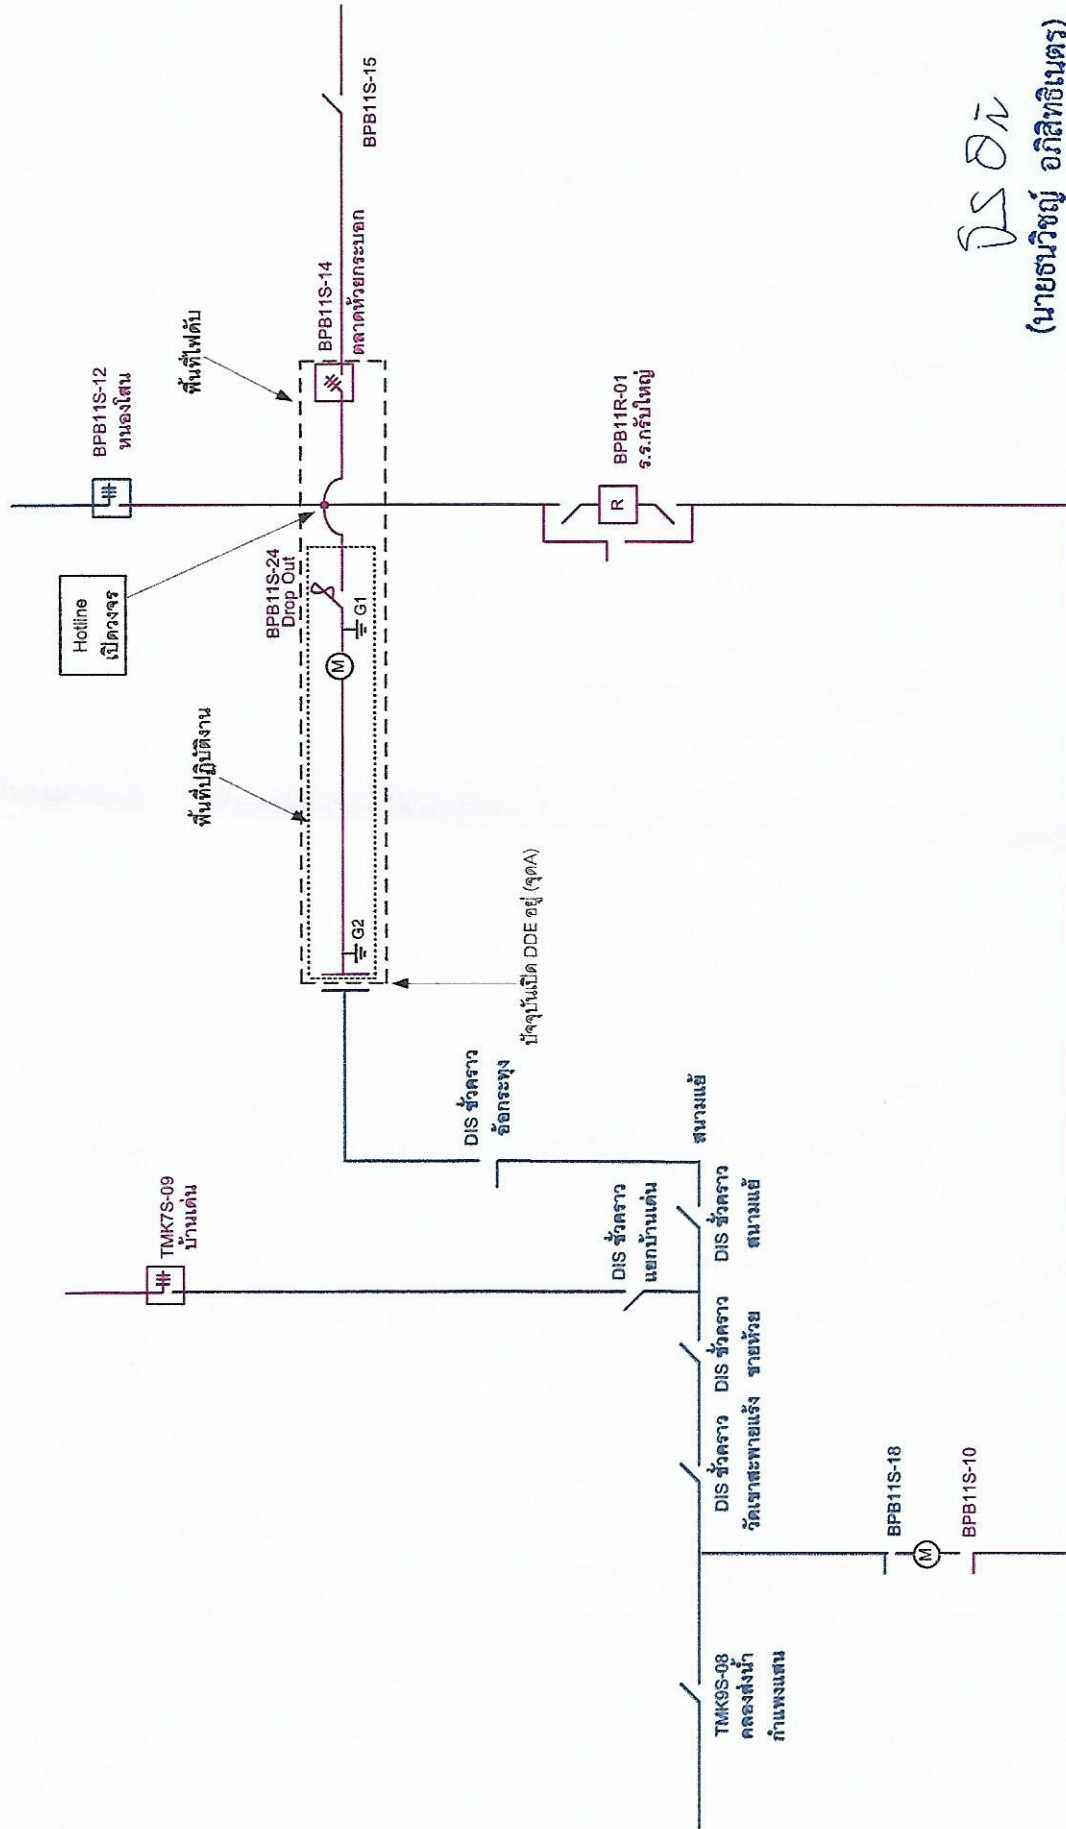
BPB11S-15

BPB11S-14
ตลาดห้วยกระบอก

พื้นที่ไฟดับ

BPB11S-12
หนองโสน

BPB11R-01
ร.ร.กรับใหญ่

R

Hotline
เปิดวงจร

BPB11S-24
Drop Out

G1

M

พื้นที่ปฏิบัติงาน

G2

ปัจจุบันเปิด DDE อยู่ (จุดA)

DIS ชั่วคราว
อ้อกระทุง

สนามแย้

TMK7S-09
บ้านเด่น

DIS ชั่วคราว
แยกบ้านเด่น

DIS ชั่วคราว
สนามแย้

DIS ชั่วคราว
รายห้วย

DIS ชั่วคราว
วัดเขาตะพายแร้ง

BPB11S-18

M

BPB11S-10

TMK9S-08
คลองส่งน้ำ
กำแพงแสน

(นายธนวิชญ์ อภิสิทธิ์นตร)